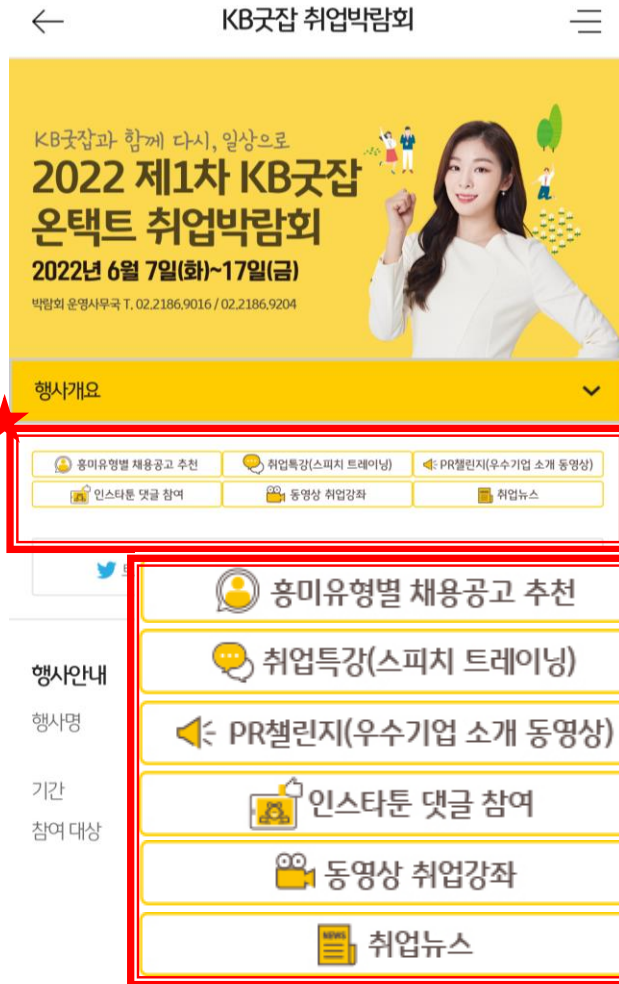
KB굿잡 취업박람회

KB굿잡과 함께 다시, 일상으로
2022 제1차 KB굿잡 온택트 취업박람회
2022년 6월 7일(화)~17일(금)
박람회 운영사무국 T. 02.2186.9016 / 02.2186.9204

행사개요

흥미유형별 채용공고 추천
취업특강(스피치 트레이닝)
PR챌린지(우수기업 소개 동영상)
인스타툰 댓글 참여
동영상 취업강좌
취업뉴스

행사안내
행사명
기간
참여 대상

흥미유형별 채용공고 추천
취업특강(스피치 트레이닝)
PR챌린지(우수기업 소개 동영상)
인스타툰 댓글 참여
동영상 취업강좌
NEWS
취업뉴스